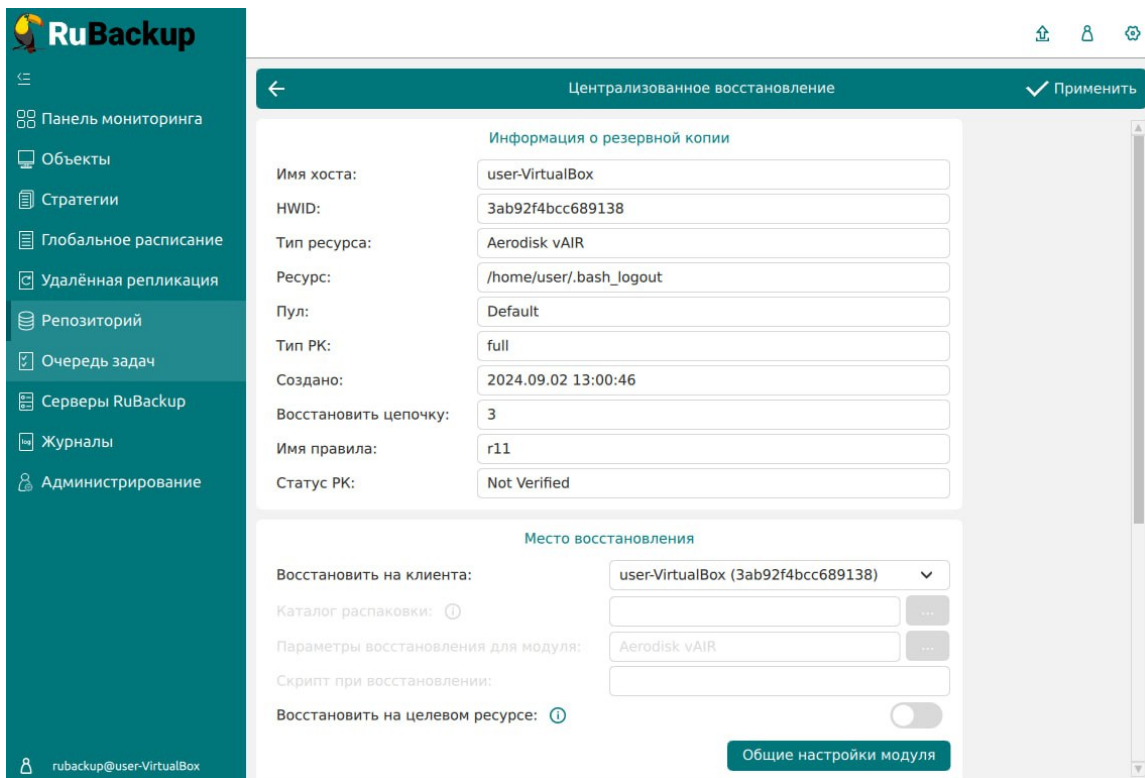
RuBackup

Панель мониторинга
Объекты
Стратегии
Глобальное расписание
Удалённая репликация
Репозиторий
Очередь задач
Серверы RuBackup
Журналы
Администрирование

rubackup@user-VirtualBox

Централизованное восстановление
Применить

Информация о резервной копии

Имя хоста: user-VirtualBox
HWID: 3ab92f4bcc689138
Тип ресурса: Aerodisk vAIR
Ресурс: /home/user/.bash_logout
Пул: Default
Тип РК: full
Создано: 2024.09.02 13:00:46
Восстановить цепочку: 3
Имя правила: r11
Статус РК: Not Verified

Место восстановления

Восстановить на клиента: user-VirtualBox (3ab92f4bcc689138)
Каталог распаковки:
Параметры восстановления для модуля: Aerodisk vAIR
Скрипт при восстановлении:
Восстановить на целевом ресурсе:
Общие настройки модуля